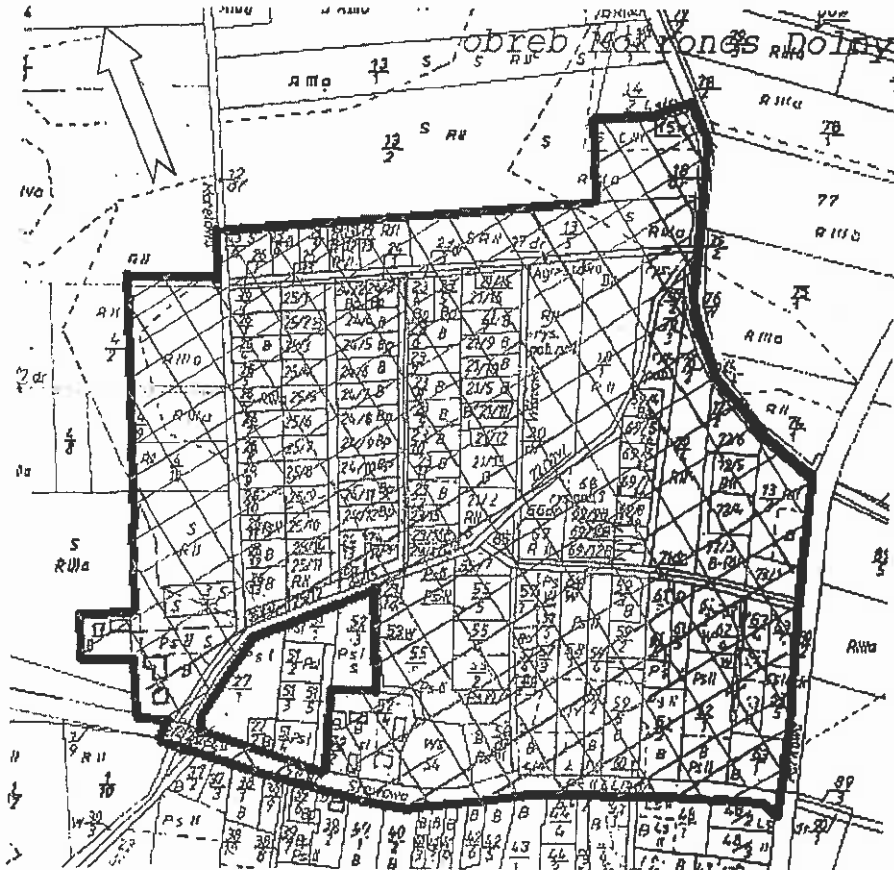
obreb Mokronos Dolny

R IIIa
$\frac{13}{2}$
S RII
S
$\frac{14}{2}$
$\frac{78}{1}$
77
R IIIb
R IIIa
$\frac{4}{2}$
R IIIa
S
R IIIa
$\frac{13}{1}$
$\frac{4}{8}$
$\frac{17}{8}$
Ps II
S
$\frac{25}{1}$
$\frac{25}{2}$
$\frac{25}{3}$
$\frac{25}{4}$
$\frac{25}{5}$
$\frac{25}{6}$
$\frac{25}{7}$
$\frac{25}{8}$
$\frac{25}{9}$
$\frac{25}{10}$
$\frac{25}{11}$
$\frac{24}{5}$
$\frac{24}{7}$
$\frac{24}{8}$
$\frac{24}{9}$
$\frac{24}{10}$
$\frac{24}{11}$
$\frac{24}{12}$
$\frac{21}{9}$
$\frac{21}{5}$
$\frac{21}{11}$
$\frac{21}{12}$
$\frac{55}{3}$
$\frac{55}{4}$
$\frac{52}{1}$
$\frac{51}{3}$
$\frac{51}{5}$
$\frac{50}{2}$
$\frac{69}{5}$
$\frac{69}{12}$
$\frac{72}{6}$
$\frac{72}{4}$
$\frac{71}{3}$
$\frac{62}{1}$
$\frac{63}{1}$
Ws 54
Słoneczna
$\frac{4}{10}$
$\frac{9}{9}$ R II
$\frac{38}{6}$
$\frac{38}{1}$
$\frac{40}{2}$
$\frac{42}{4}$
$\frac{43}{1}$
$\frac{44}{2}$
$\frac{47}{1}$
$\frac{48}{1}$
$\frac{89}{3}$
R IIIa
R IIIa
S
Ps II
B